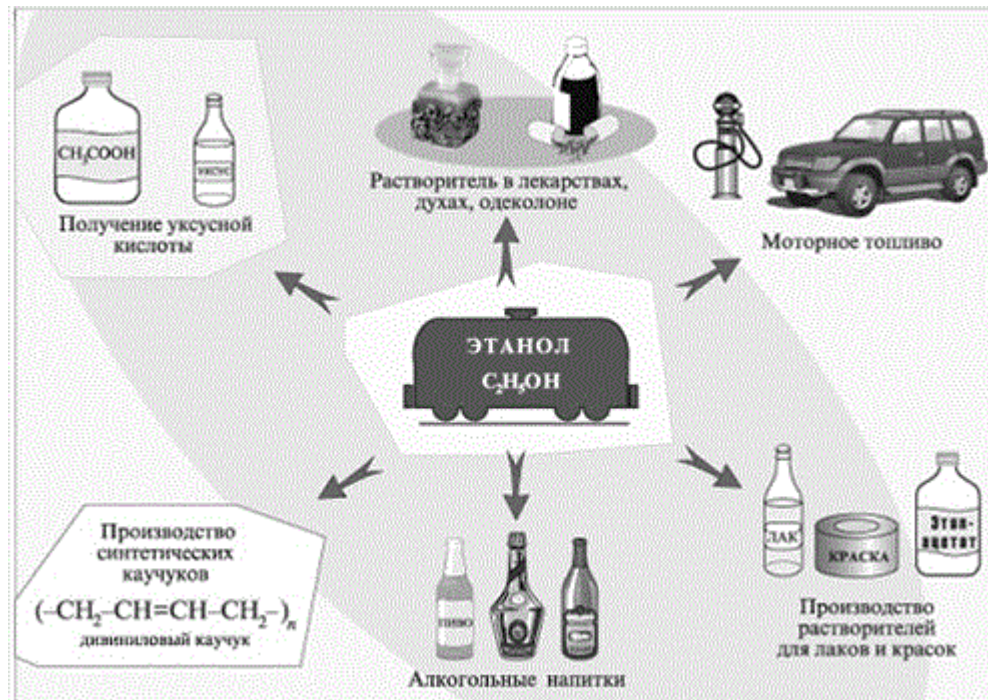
$CH_3COOH$

УКСУС

Получение уксусной кислоты

Растворитель в лекарствах, духах, одеколоне

Моторное топливо

ЭТАНОЛ
$C_2H_5OH$

Производство синтетических каучуков

$(–CH_2–CH=CH–CH_2–)_n$

дивиниловый каучук

ПИВО

Алкогольные напитки

ЛАК

КРАСКА

Этил-ацетат

Производство растворителей для лаков и красок